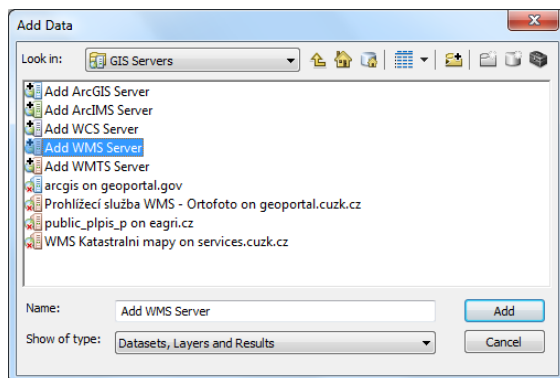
Add Data

Look in: GIS Servers

Add ArcGIS Server
Add ArcIMS Server
Add WCS Server
Add WMS Server
Add WMTS Server
arcgis on geoportal.gov
Prohlížecí služba WMS - Ortofoto on geoportal.cuzk.cz
public_plpis_p on eagri.cz
WMS Katastralni mapy on services.cuzk.cz

Name: Add WMS Server
Add

Show of type: Datasets, Layers and Results
Cancel